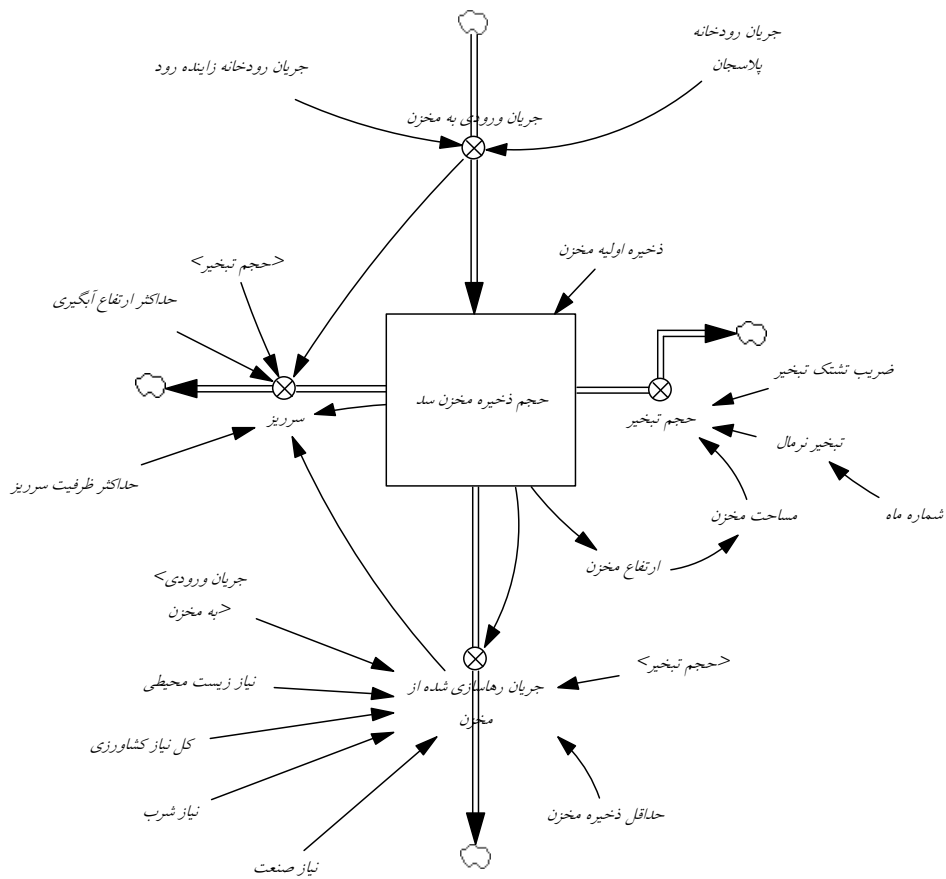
جریان رودخانه پلاسجان

جریان رودخانه زاینده رود

جریان ورودی به مخزن

ذخیره اولیه مخزن

<حجم تبخیر>

حداکثر ارتفاع آبگیری

حجم ذخیره مخزن سد

سرریز

حجم تبخیر

ضریب تشتک تبخیر

تبخیر نرمال

حداکثر ظرفیت سرریز

مساحت مخزن

شماره ماه

ارتفاع مخزن

<جریان ورودی به مخزن>

<حجم تبخیر>

جریان رهاسازی شده از مخزن

نیاز زیست محیطی

کل نیاز کشاورزی

نیاز شرب

حداقل ذخیره مخزن

نیاز صنعت